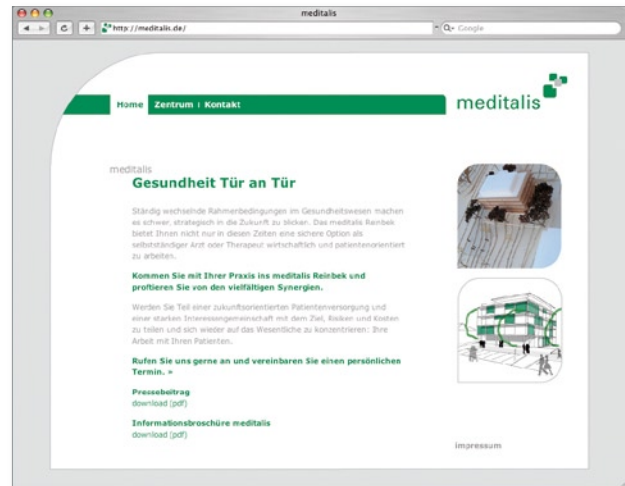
meditalis

http://meditalis.de/

Q- Google

Home Zentrum | Kontakt

meditalis

meditalis
Gesundheit Tür an Tür

Ständig wechselnde Rahmenbedingungen im Gesundheitswesen machen es schwer, strategisch in die Zukunft zu blicken. Das meditalis Reinbek bietet Ihnen nicht nur in diesen Zeiten eine sichere Option als selbstständiger Arzt oder Therapeut wirtschaftlich und patientenorientiert zu arbeiten.

Kommen Sie mit Ihrer Praxis ins meditalis Reinbek und profitieren Sie von den vielfältigen Synergien.

Werden Sie Teil einer zukunftsorientierten Patientenversorgung und einer starken Interessengemeinschaft mit dem Ziel, Risiken und Kosten zu teilen und sich wieder auf das Wesentliche zu konzentrieren: Ihre Arbeit mit Ihren Patienten.

Rufen Sie uns gerne an und vereinbaren Sie einen persönlichen Termin. »

Pressebeitrag
download (pdf)

Informationsbroschüre meditalis
download (pdf)

impressum